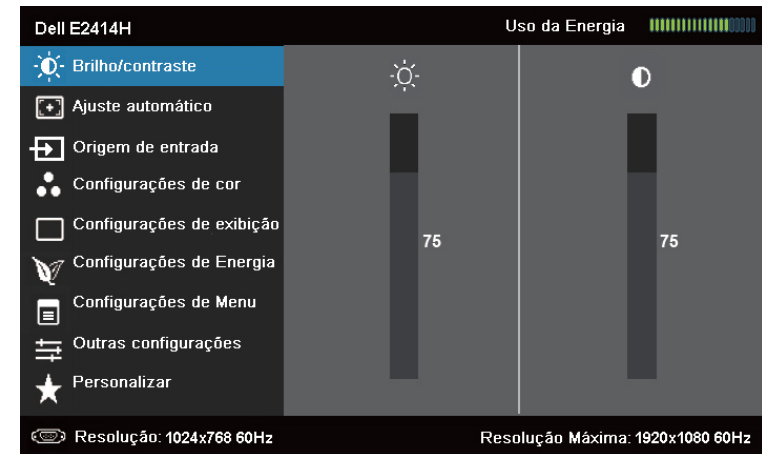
Dell E2414H

Uso da Energia

Brilho/contraste

Ajuste automático

Origem de entrada

Configurações de cor

Configurações de exibição

Configurações de Energia

Configurações de Menu

Outras configurações

Personalizar

75

75

Resolução: 1024x768 60Hz

Resolução Máxima: 1920x1080 60Hz